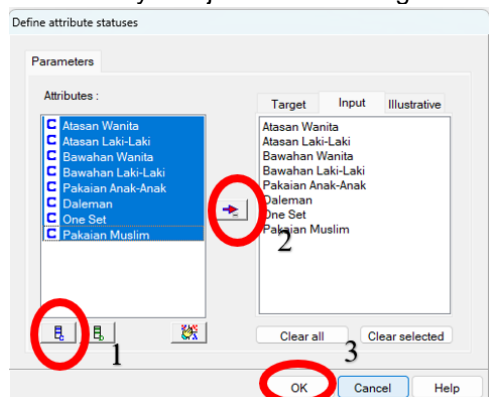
Define attribute statuses

Parameters

Attributes :

C Atasan Wanita
C Atasan Laki-Laki
C Bawahan Wanita
C Bawahan Laki-Laki
C Pakaian Anak-Anak
C Daleman
C One Set
C Pakaian Muslim

Target | Input | Illustrative

Atasan Wanita
Atasan Laki-Laki
Bawahan Wanita
Bawahan Laki-Laki
Pakaian Anak-Anak
Daleman
One Set
Pakaian Muslim

2

1

Clear all

Clear selected

3

OK

Cancel

Help